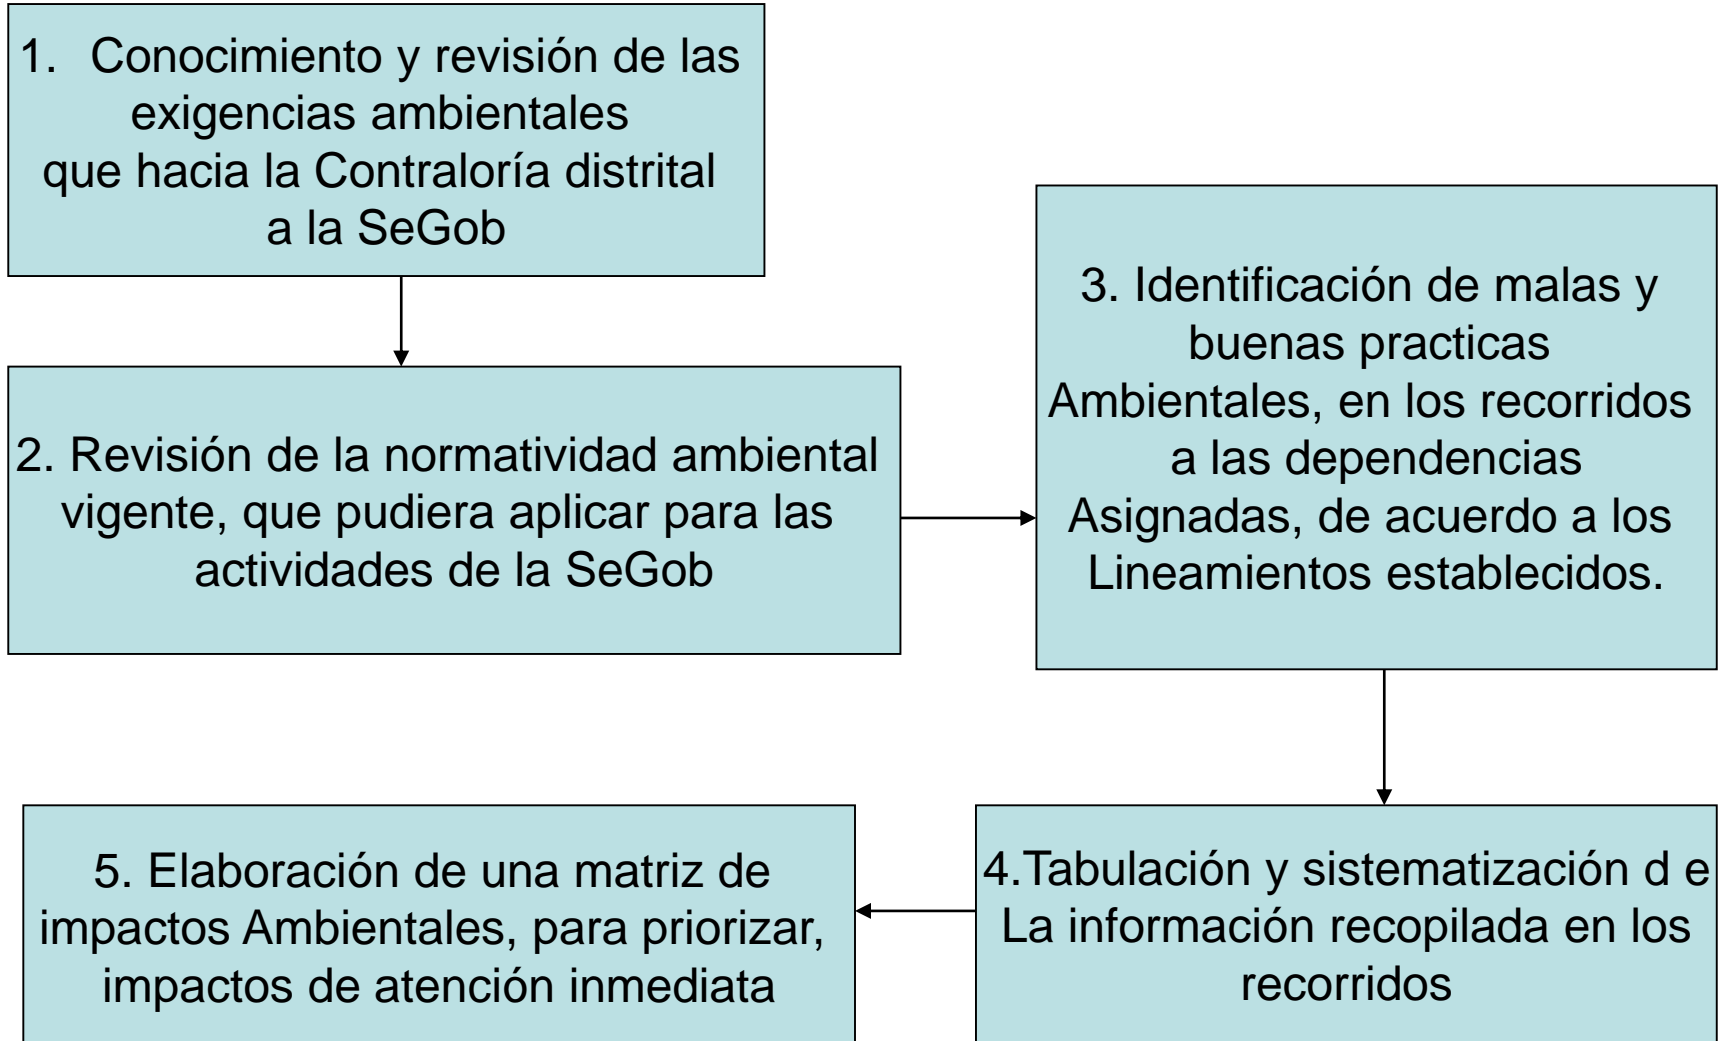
1. Conocimiento y revisión de las exigencias ambientales que hacia la Contraloría distrital a la SeGob

2. Revisión de la normatividad ambiental vigente, que pudiera aplicar para las actividades de la SeGob

3. Identificación de malas y buenas practicas Ambientales, en los recorridos a las dependencias Asignadas, de acuerdo a los Lineamientos establecidos.

4.Tabulación y sistematización d e La información recopilada en los recorridos

5. Elaboración de una matriz de impactos Ambientales, para priorizar, impactos de atención inmediata